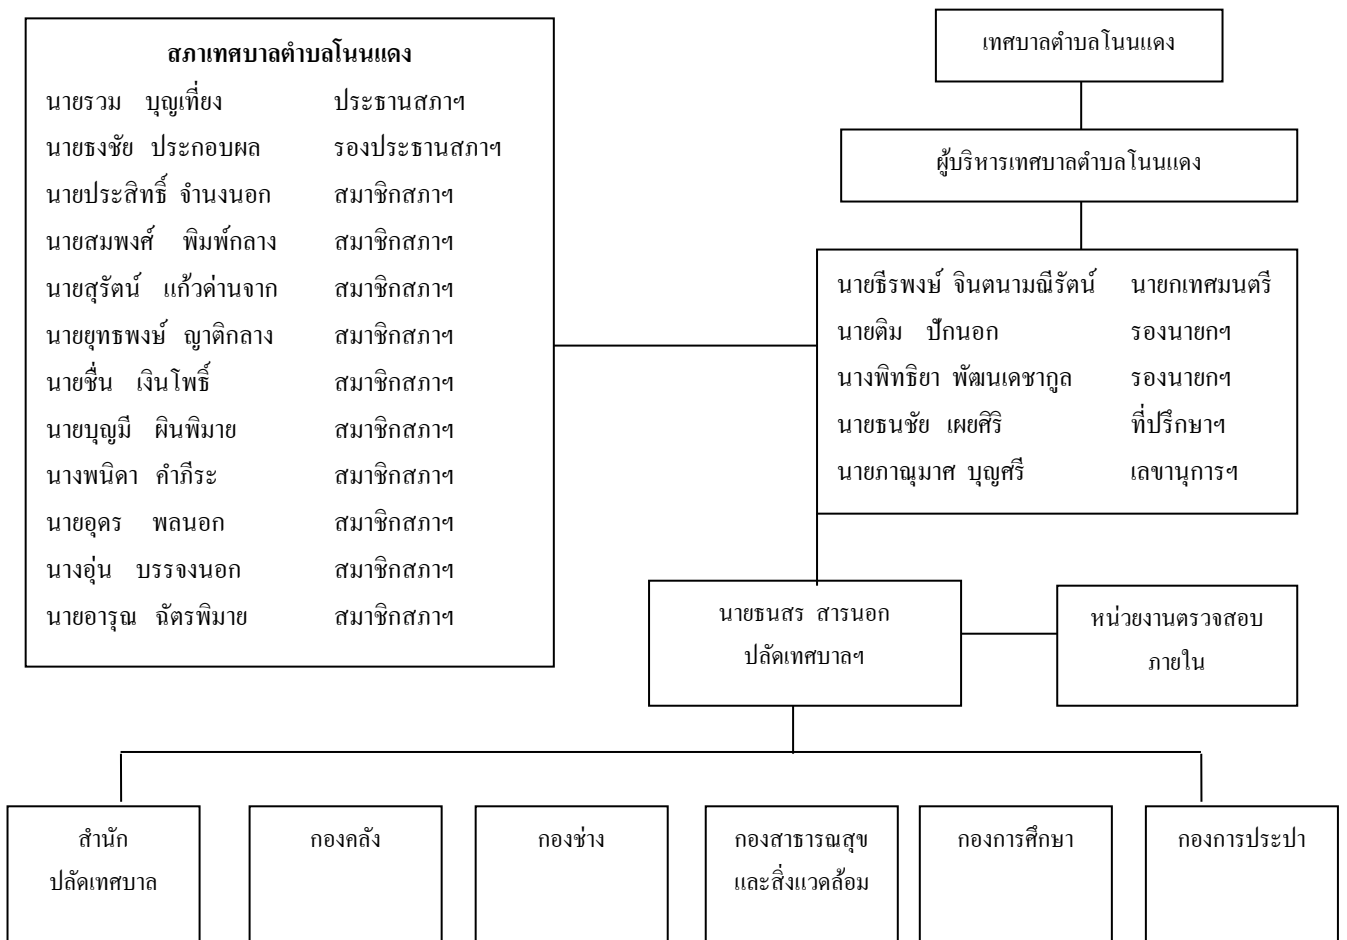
สภาเทศบาลตำบลโนนแดง

นายรวม บุญเที่ยง ประธานสภาฯ
นายธงชัย ประกอบผล รองประธานสภาฯ
นายประสิทธิ์ จำนงนอก สมาชิกสภาฯ
นายสมพงศ์ พิมพ์กลาง สมาชิกสภาฯ
นายสุรัตน์ แก้วด่านจาก สมาชิกสภาฯ
นายยุทธพงษ์ ญาติกลาง สมาชิกสภาฯ
นายชื่น เงินโพธิ์ สมาชิกสภาฯ
นายบุญมี ผินพิมาย สมาชิกสภาฯ
นางพนิดา คำภีระ สมาชิกสภาฯ
นายอุดร พลนอก สมาชิกสภาฯ
นางอุ่น บรรจงนอก สมาชิกสภาฯ
นายอารุณ ฉัตรพิมาย สมาชิกสภาฯ

เทศบาลตำบลโนนแดง

ผู้บริหารเทศบาลตำบลโนนแดง

นายธีรพงษ์ จินตนามณีรัตน์ นายกเทศมนตรี
นายติม ปึกนอก รองนายกฯ
นางพิทธิยา พัฒนเดชากูล รองนายกฯ
นายธนชัย เผยศิริ ที่ปรึกษาฯ
นายภาณุมาศ บุญศรี เลขานุการฯ

นายธนสร สารนอก
ปลัดเทศบาลฯ

หน่วยงานตรวจสอบภายใน

สำนักปลัดเทศบาล

กองคลัง

กองช่าง

กองสาธารณสุขและสิ่งแวดล้อม

กองการศึกษา

กองการประปา